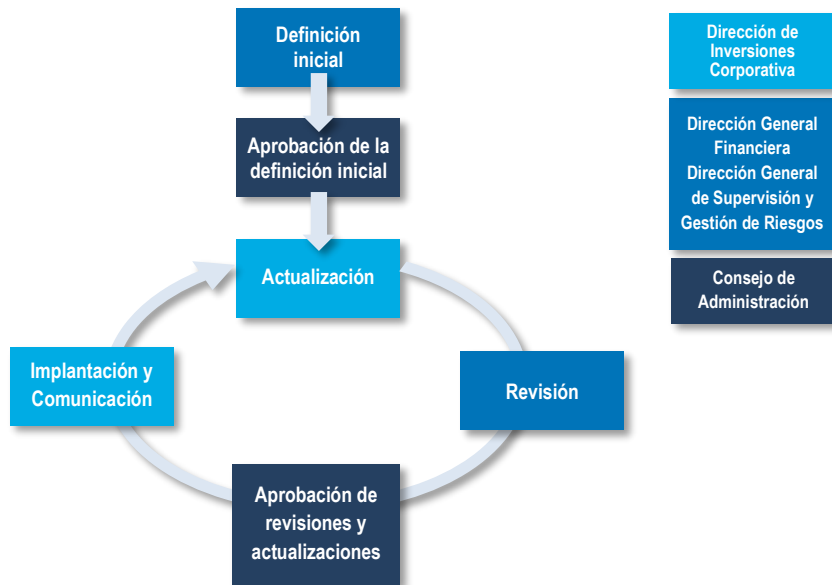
Definición inicial

Aprobación de la definición inicial

Actualización

Revisión

Aprobación de revisiones y actualizaciones

Implantación y Comunicación

Dirección de Inversiones Corporativa

Dirección General Financiera
Dirección General de Supervisión y Gestión de Riesgos

Consejo de Administración